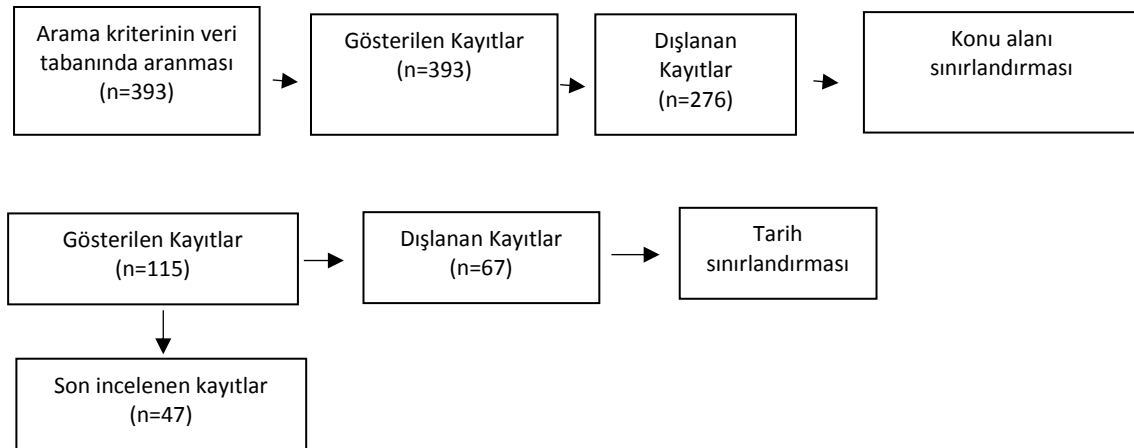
Arama kriterinin veri tabanında aranması (n=393)

Gösterilen Kayıtlar (n=393)

Dışlanan Kayıtlar (n=276)

Konu alanı sınırlandırması

Gösterilen Kayıtlar (n=115)

Dışlanan Kayıtlar (n=67)

Tarih sınırlandırması

Son incelenen kayıtlar (n=47)